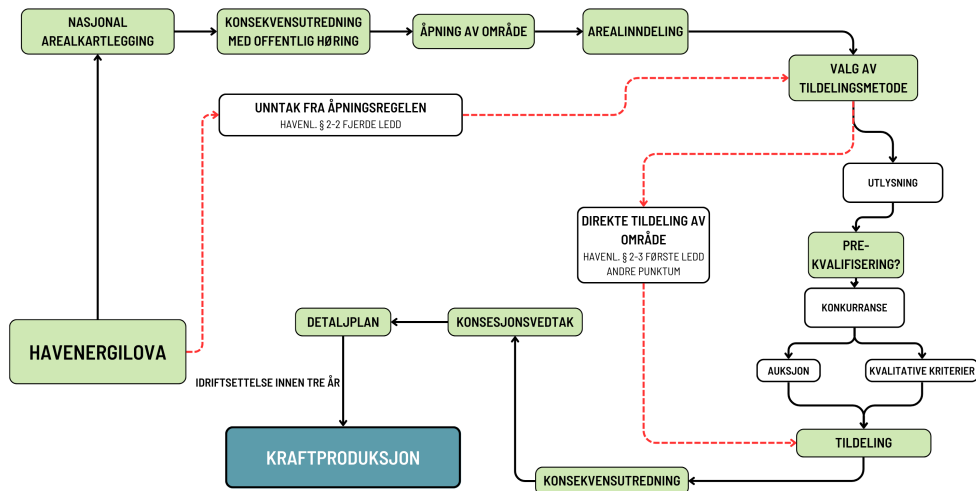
NASJONAL AREALKARTLEGGING

KONSEKVENSUTREDNING MED OFFENTLIG HØRING

ÅPNING AV OMRÅDE

AREALINNDELING

VALG AV TILDELINGSMETODE

UNNTAK FRA ÅPNINGSREGELEN
HAVENL. § 2-2 FJERDE LEDD

UTLYSNING

DIREKTE TILDELING AV OMRÅDE
HAVENL. § 2-3 FØRSTE LEDD ANDRE PUNKTUM

PRE-KVALIFISERING?

KONKURRANSE

HAVENERGILOVA

DETALJPLAN

KONSESJONSVEDTAK

AUKSJON

KVALITATIVE KRITERIER

IDRIFTSETTELSE INNEN TRE ÅR

TILDELING

KRAFTPRODUKSJON

KONSEKVENSUTREDNING